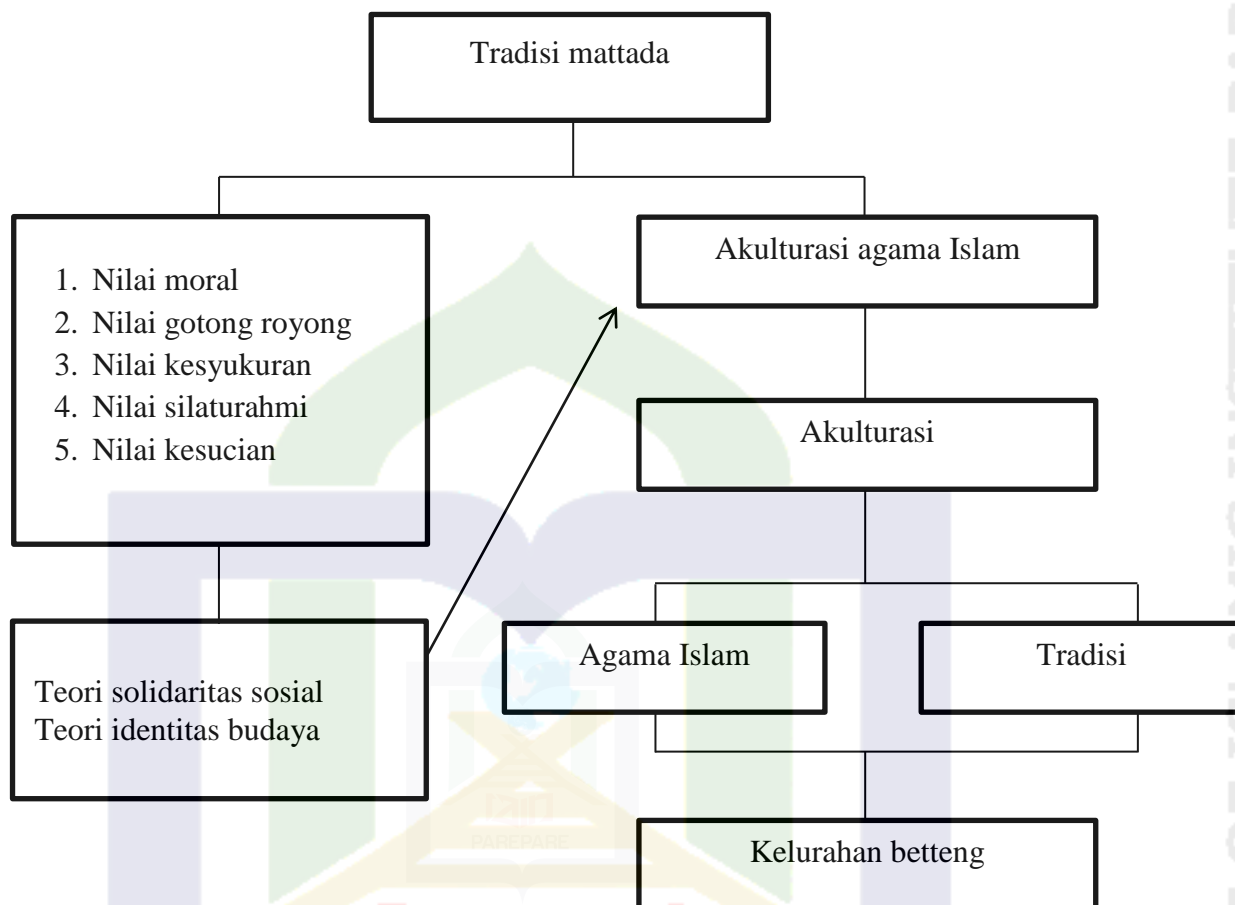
Tradisi mattada

1. Nilai moral
2. Nilai gotong royong
3. Nilai kesyukuran
4. Nilai silaturahmi
5. Nilai kesucian

Akulturasi agama Islam

Akulturasi

Teori solidaritas sosial
Teori identitas budaya

Agama Islam

Tradisi

Kelurahan betteng